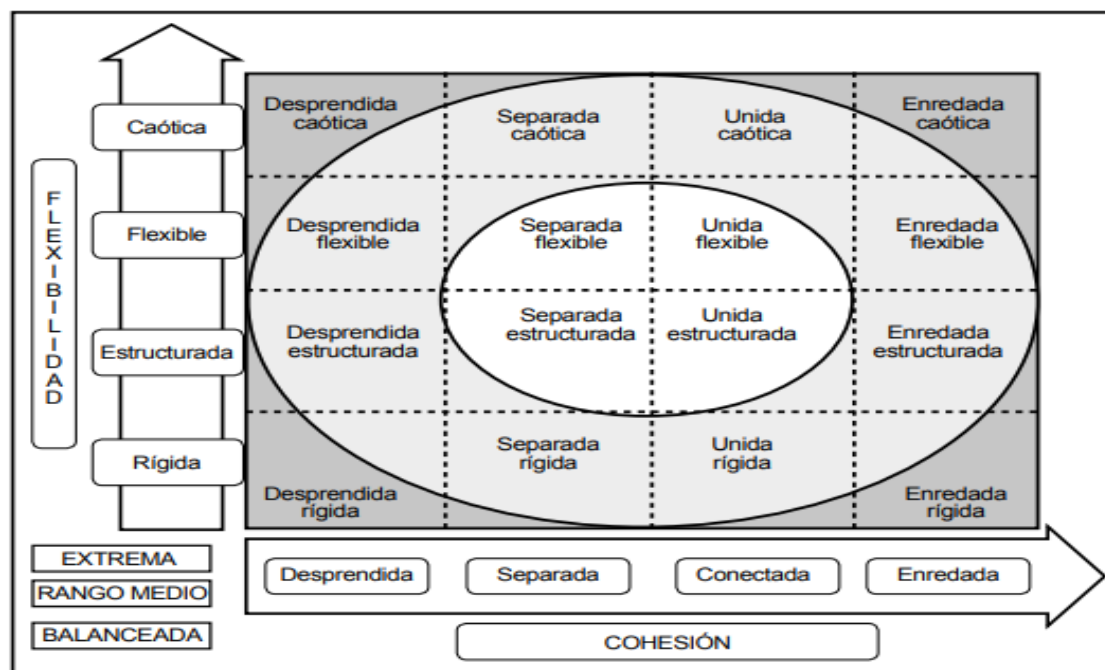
FLEXIBILIDAD

Caótica

Flexible

Estructurada

Rígida

Desprendida caótica

Separada caótica

Unida caótica

Enredada caótica

Desprendida flexible

Separada flexible

Unida flexible

Enredada flexible

Desprendida estructurada

Separada estructurada

Unida estructurada

Enredada estructurada

Separada rígida

Unida rígida

Desprendida rígida

Enredada rígida

EXTREMA

RANGO MEDIO

BALANCEADA

Desprendida

Separada

Conectada

Enredada

COHESIÓN